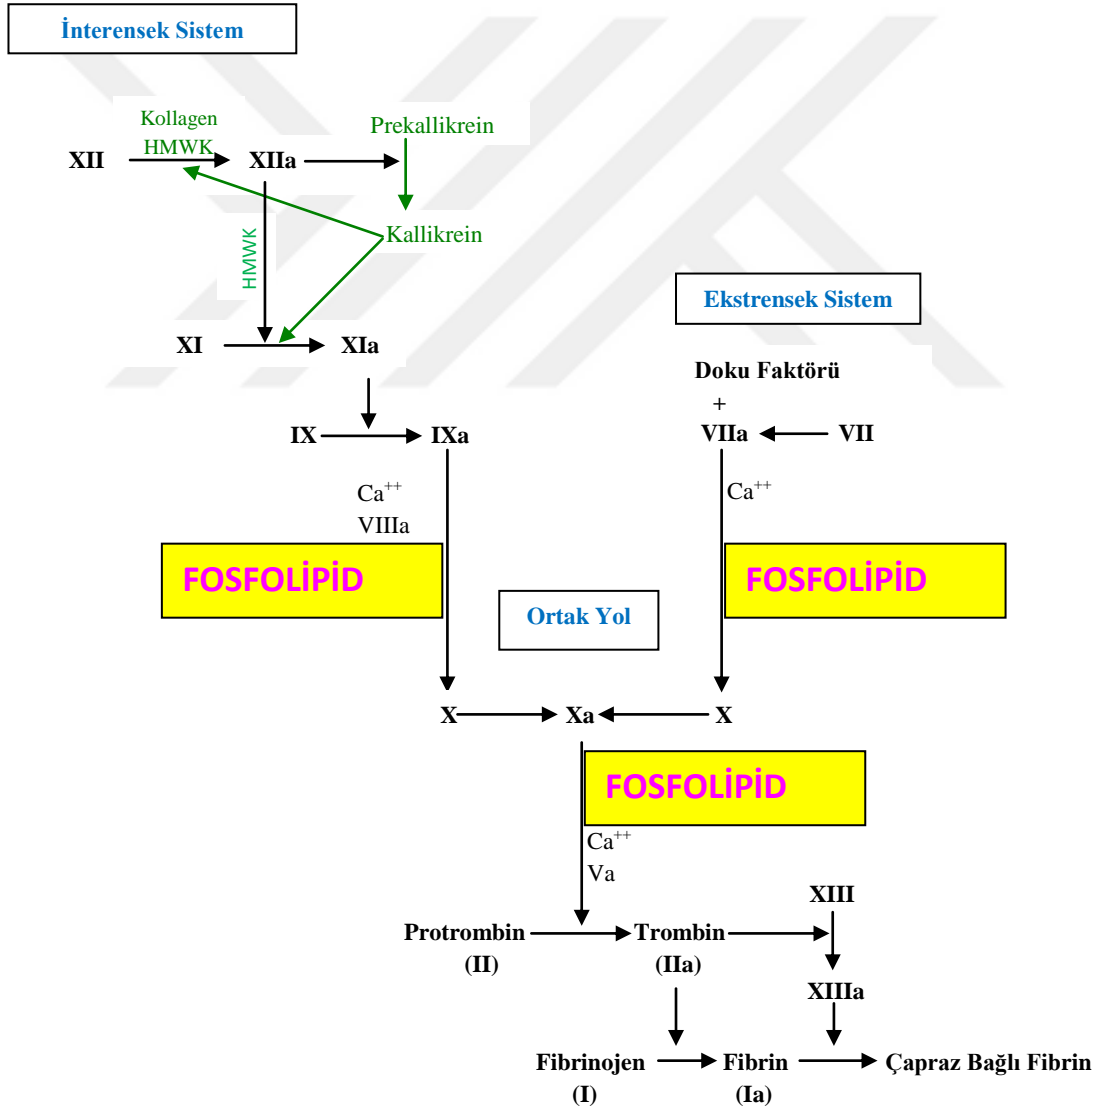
İnterensek Sistem

Kollagen
HMWK
XII XIIa
Prekallikrein
Kallikrein
HMWK
XI XIa

Ekstrensek Sistem

Doku Faktörü
+
VIIa VII
IX IXa
$Ca^{++}$
VIIIa
$Ca^{++}$

FOSFOLİPİD

FOSFOLİPİD

Ortak Yol

X Xa X

FOSFOLİPİD

$Ca^{++}$
Va

XIII
Protrombin (II) Trombin (IIa)
XIIIa
Fibrinojen (I) Fibrin (Ia) Çapraz Bağlı Fibrin